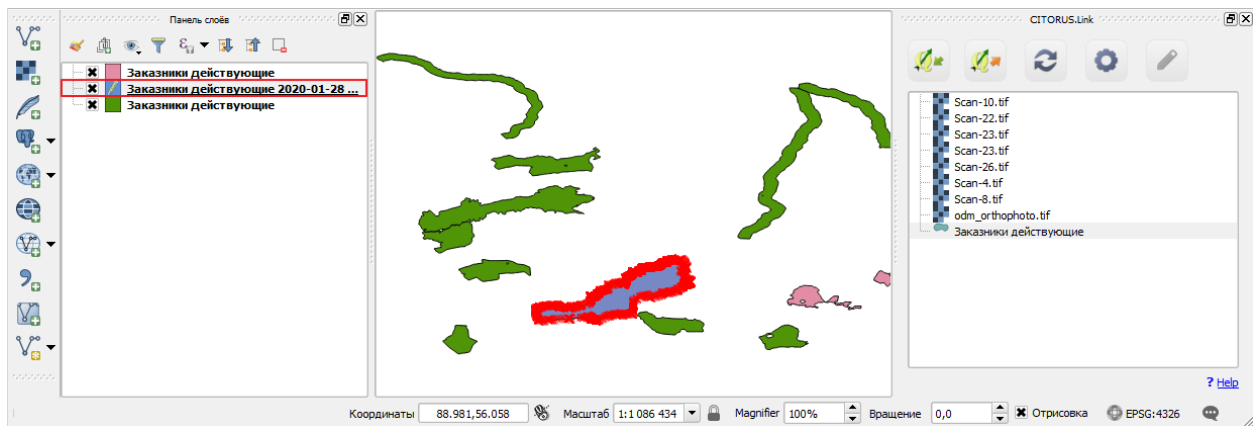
Панель слоёв

Заказники действующие
Заказники действующие 2020-01-28 ...
Заказники действующие

CITORUS.Link

Scan-10.tif
Scan-22.tif
Scan-23.tif
Scan-23.tif
Scan-26.tif
Scan-4.tif
Scan-8.tif
odm_orthophoto.tif
Заказники действующие

? Help

Координаты 88.981,56.058 Масштаб 1:1 086 434 Magnifier 100% Вращение 0,0 Отрисовка EPSG:4326